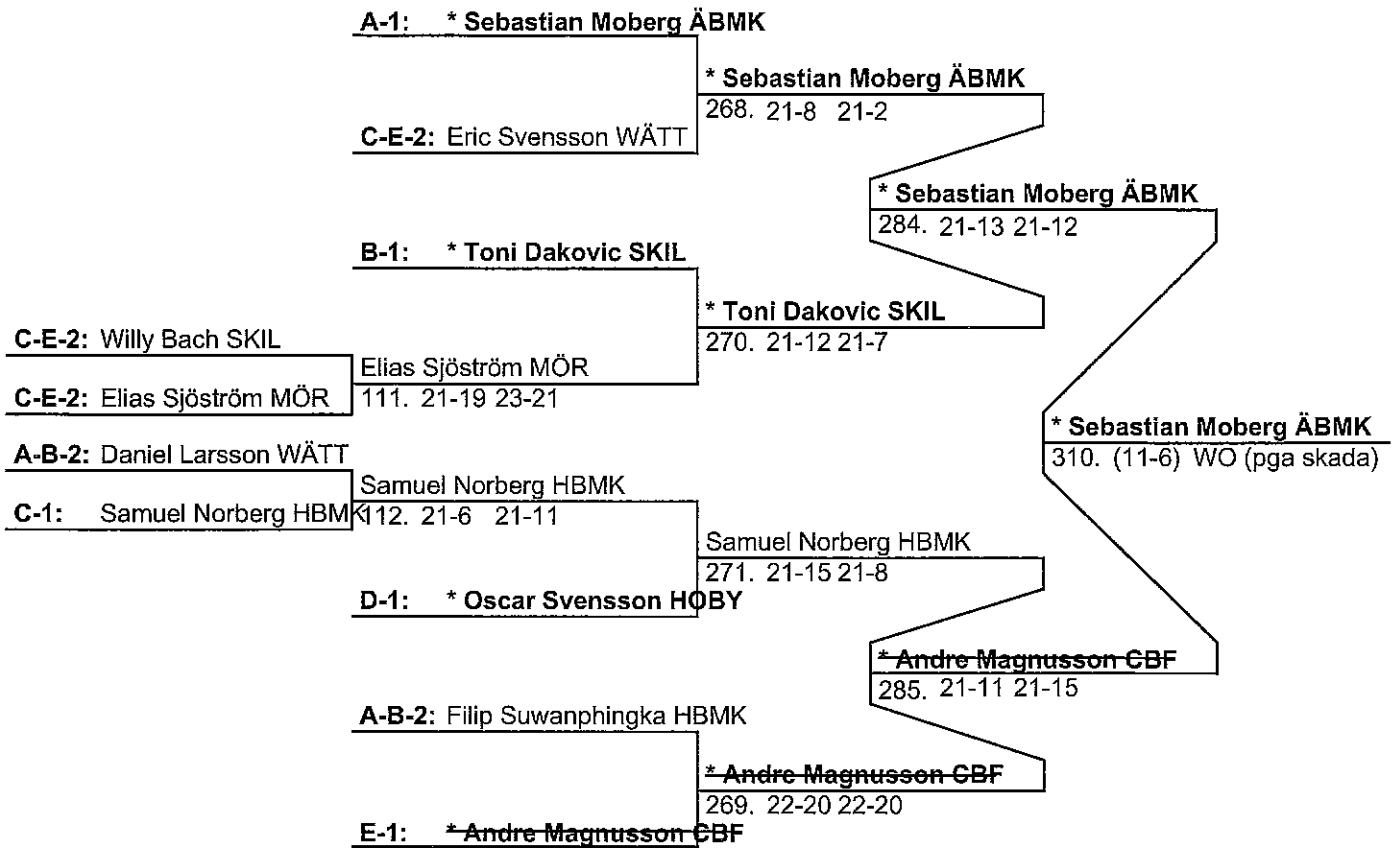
A-1: * Sebastian Moberg ÄBMK

* Sebastian Moberg ÄBMK
268. 21-8 21-2

C-E-2: Eric Svensson WÄTT

* Sebastian Moberg ÄBMK
284. 21-13 21-12

B-1: * Toni Dakovic SKIL

* Toni Dakovic SKIL
270. 21-12 21-7

C-E-2: Willy Bach SKIL

Elias Sjöström MÖR
111. 21-19 23-21

C-E-2: Elias Sjöström MÖR

* Sebastian Moberg ÄBMK
310. (11-6) WO (pga skada)

A-B-2: Daniel Larsson WÄTT

Samuel Norberg HBMK
112. 21-6 21-11

C-1: Samuel Norberg HBMK

Samuel Norberg HBMK
271. 21-15 21-8

D-1: * Oscar Svensson HOBY

* Andre Magnusson CBF
285. 21-11 21-15

A-B-2: Filip Suwanphingka HBMK

* Andre Magnusson CBF
269. 22-20 22-20

E-1: * Andre Magnusson CBF